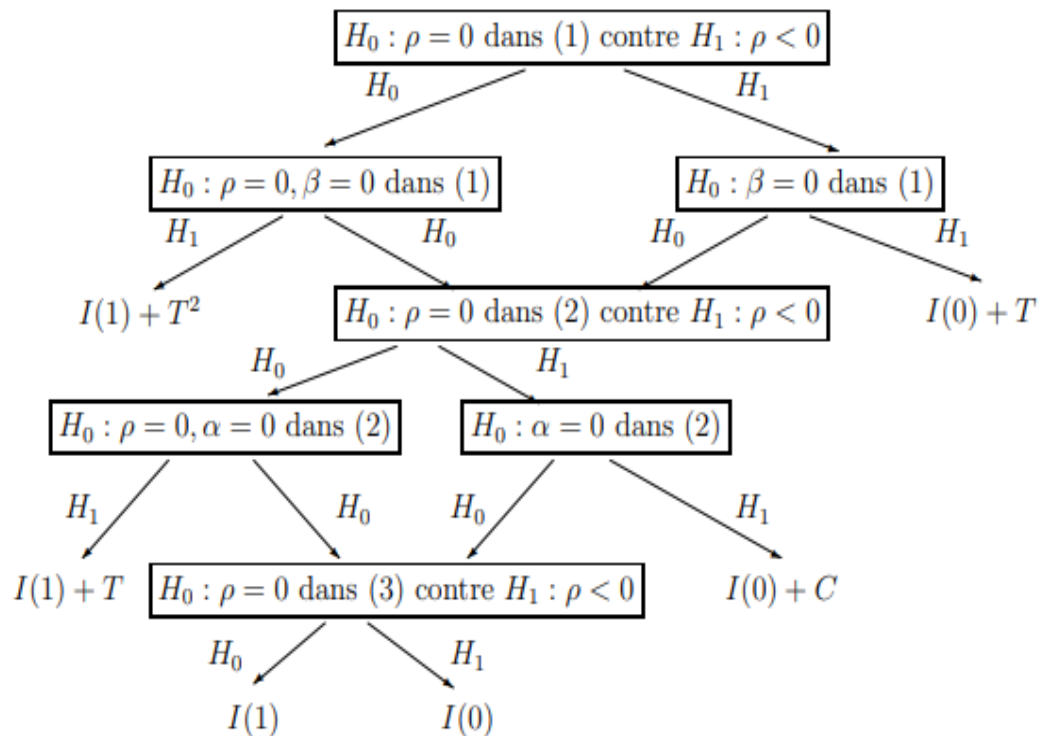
$H_0 : \rho = 0$ dans (1) contre $H_1 : \rho < 0$

$H_0$ $H_1$

$H_0 : \rho = 0, \beta = 0$ dans (1)

$H_0 : \beta = 0$ dans (1)

$H_1$ $H_0$ $H_0$ $H_1$

$I(1) + T^2$

$H_0 : \rho = 0$ dans (2) contre $H_1 : \rho < 0$

$I(0) + T$

$H_0$ $H_1$

$H_0 : \rho = 0, \alpha = 0$ dans (2)

$H_0 : \alpha = 0$ dans (2)

$H_1$ $H_0$ $H_0$ $H_1$

$I(1) + T$

$H_0 : \rho = 0$ dans (3) contre $H_1 : \rho < 0$

$I(0) + C$

$H_0$ $H_1$

$I(1)$ $I(0)$